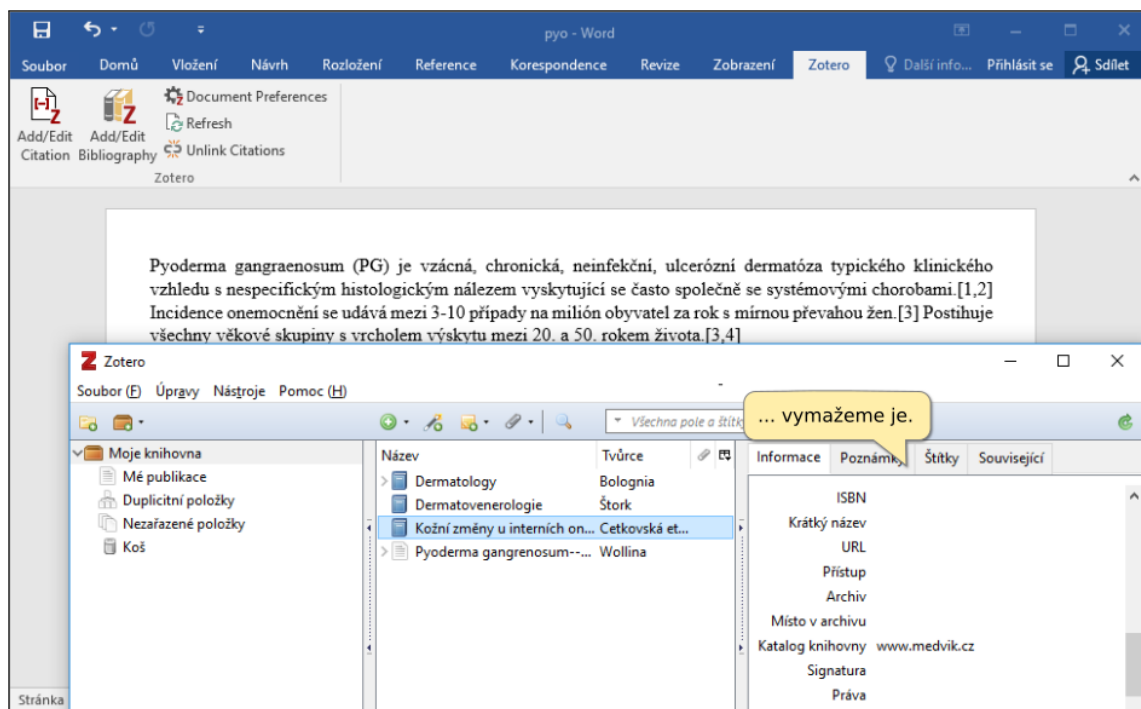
pyo - Word

Soubor Domů Vložení Návrh Rozložení Reference Korespondence Revize Zobrazení Zotero Další info... Přihlásit se Sdílet

Add/Edit Citation
Add/Edit Bibliography
Document Preferences
Refresh
Unlink Citations
Zotero

Pyoderma gangraenosum (PG) je vzácná, chronická, neinfekční, ulcerózní dermatóza typického klinického vzhledu s nespecifickým histologickým nálezem vyskytující se často společně se systémovými chorobami.[1,2] Incidence onemocnění se udává mezi 3-10 případy na milión obyvatel za rok s mírnou převahou žen.[3] Postihuje všechny věkové skupiny s vrcholem výskytu mezi 20. a 50. rokem života.[3,4]

Zotero
Soubor (F) Úpravy Nástroje Pomoc (H)

Všechna pole a štítky

... vymažeme je.

Moje knihovna
Mé publikace
Duplicitní položky
Nezařazené položky
Koš

| Název | Tvůrce |
|---|---|
| Dermatology | Bolognia |
| Dermatovenerologie | Štork |
| Kožní změny u interních on... | Cetkovská et... |
| Pyoderma gangrenosum--... | Wollina |

Informace Poznámky Štítky Související

ISBN
Krátký název
URL
Přístup
Archiv
Místo v archivu
Katalog knihovny www.medvik.cz
Signatura
Práva

Stránka